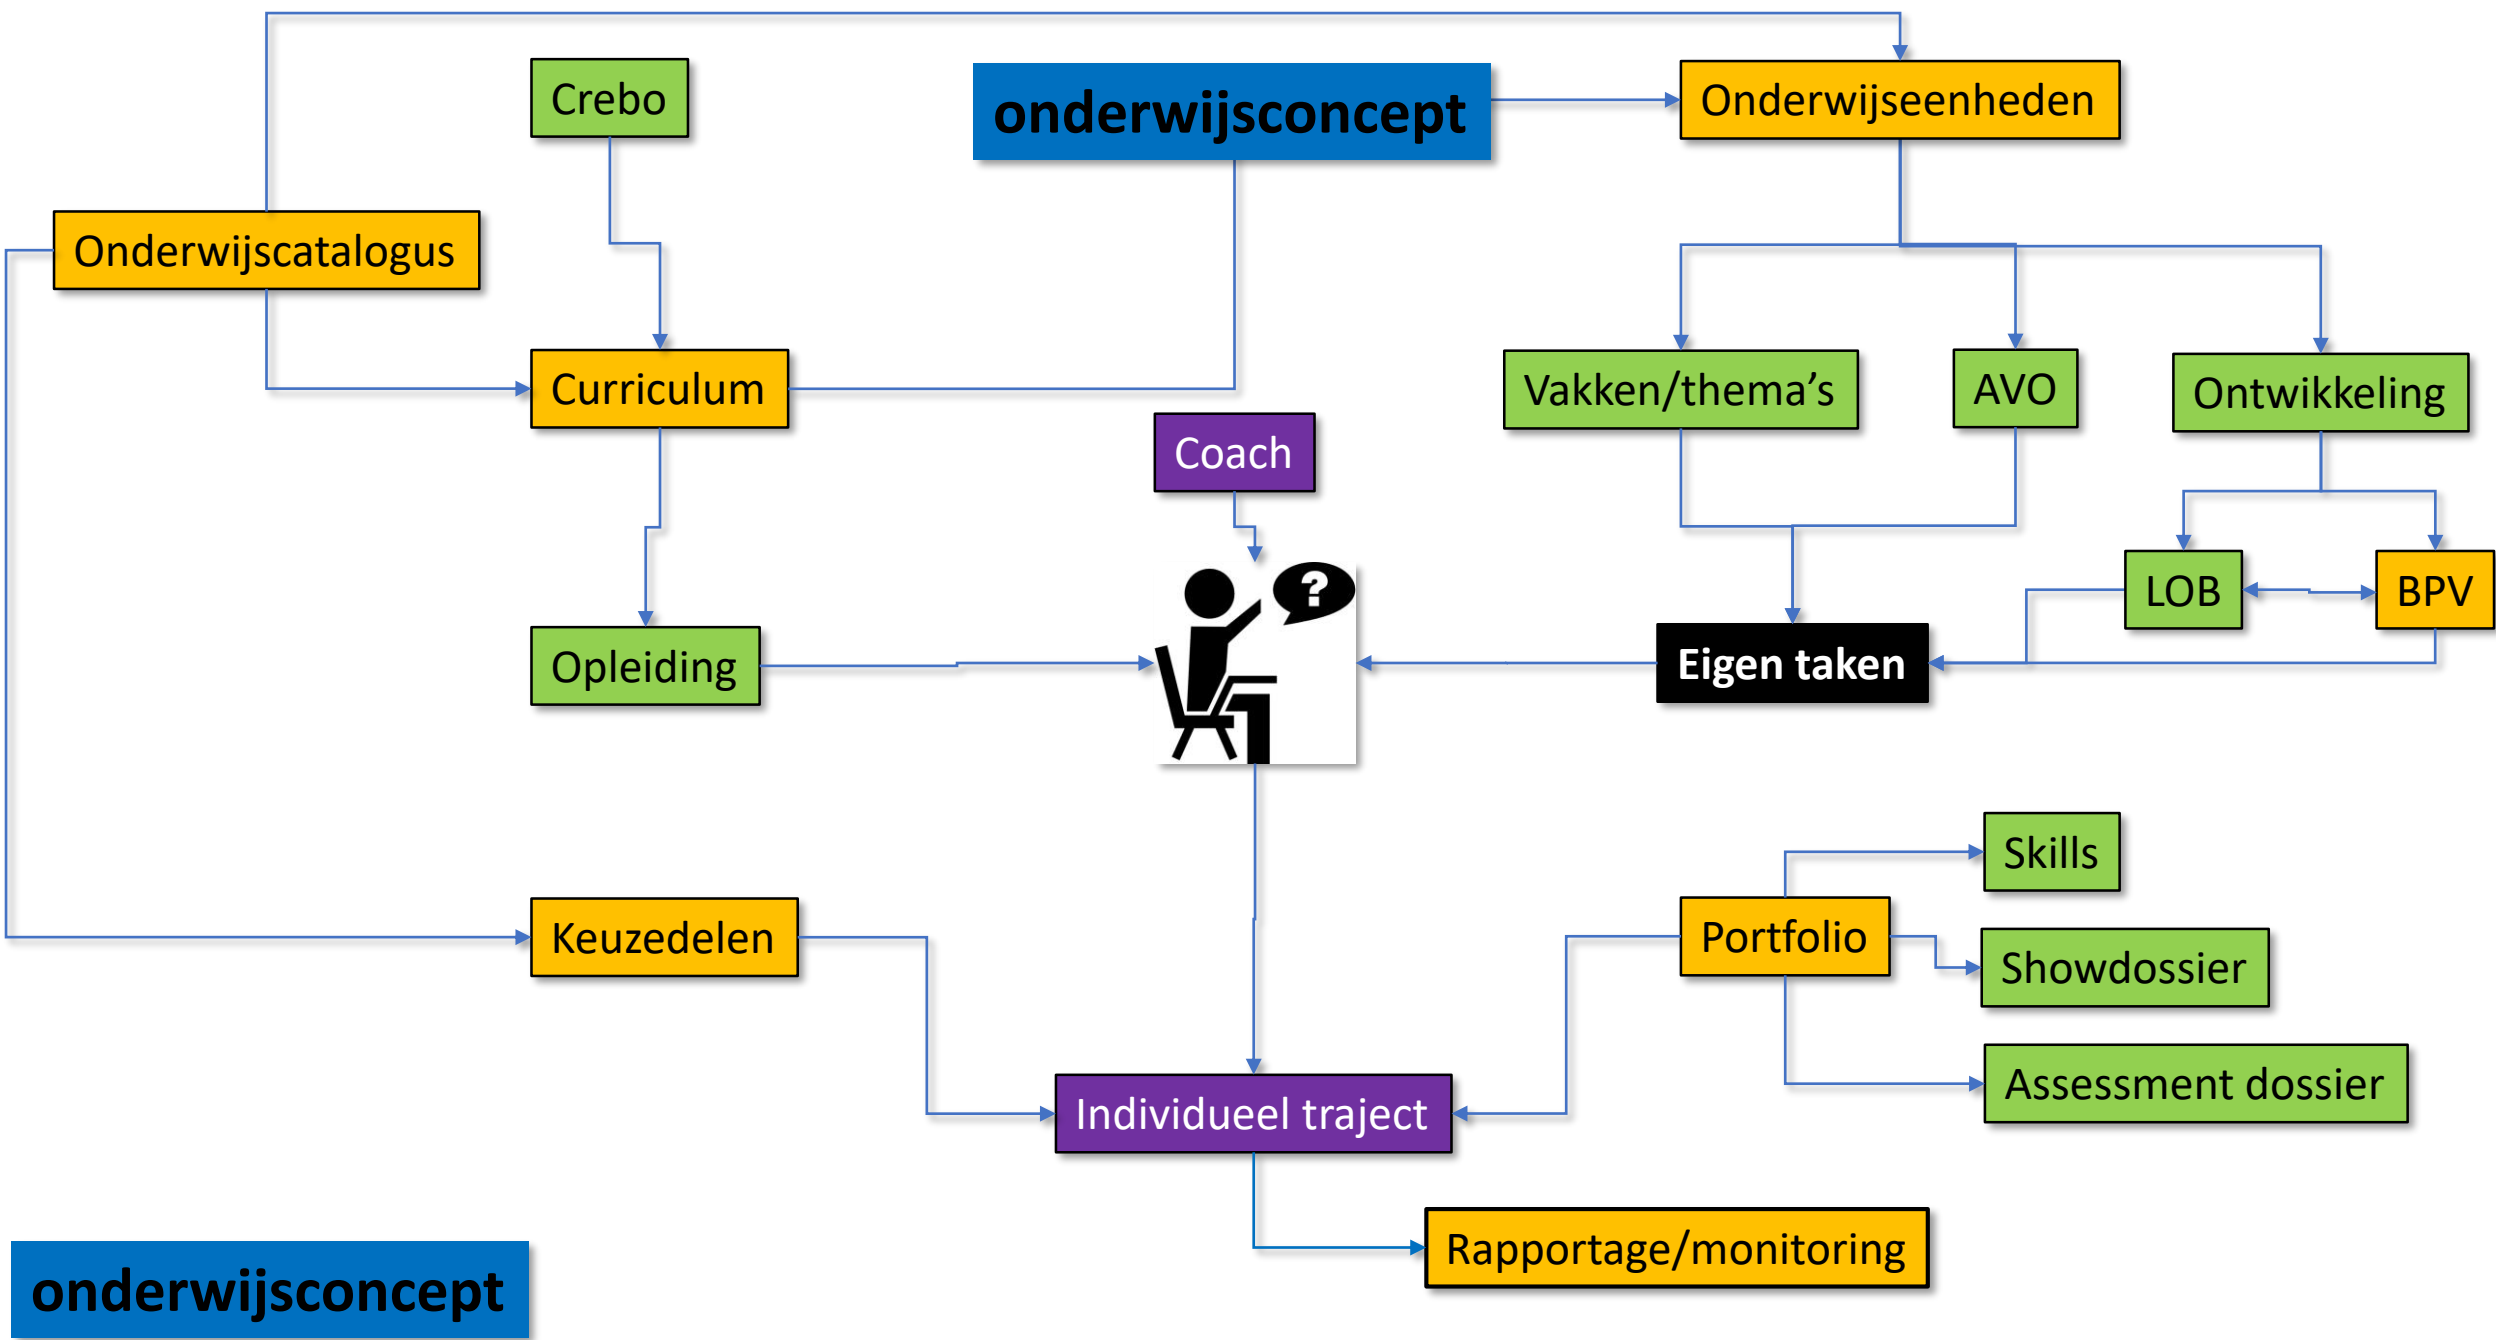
Crebo

onderwijsconcept

Onderwijseenheden

Onderwijscatalogus

Curriculum

Vakken/thema’s

AVO

Ontwikkeling

Coach

?

LOB

BPV

Opleiding

Eigen taken

Skills

Portfolio

Showdossier

Keuzedelen

Assessment dossier

Individueel traject

Rapportage/monitoring

onderwijsconcept